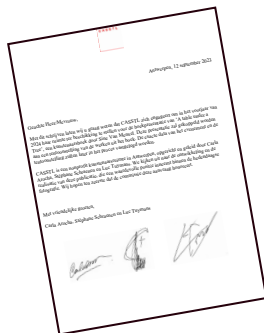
CASTEL

Antwerpen, 12 september 2023

Geachte Heer/Mevrouw,

Met de nodige trots kunnen wij u graag melden dat CASTEL zich uitgesproken voor de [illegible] van 2024 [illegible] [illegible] tentoonstelling zijn werken van de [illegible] "A table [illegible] Tour", een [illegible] door Sine Van Menxel. Deze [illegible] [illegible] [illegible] een tentoonstelling van de werken uit het boek. De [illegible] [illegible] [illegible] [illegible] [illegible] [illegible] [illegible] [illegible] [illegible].

CASTEL is een nonprofit kunstenaarscollectief in Antwerpen, opgericht en geleid door Carla Arocha, Stéphane Schraenen en Luc Tuymans. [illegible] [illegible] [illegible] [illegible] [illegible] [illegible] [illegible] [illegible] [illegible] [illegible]. Wij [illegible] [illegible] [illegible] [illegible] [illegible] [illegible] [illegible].

Met vriendelijke groeten,

Carla Arocha, Stéphane Schraenen en Luc Tuymans